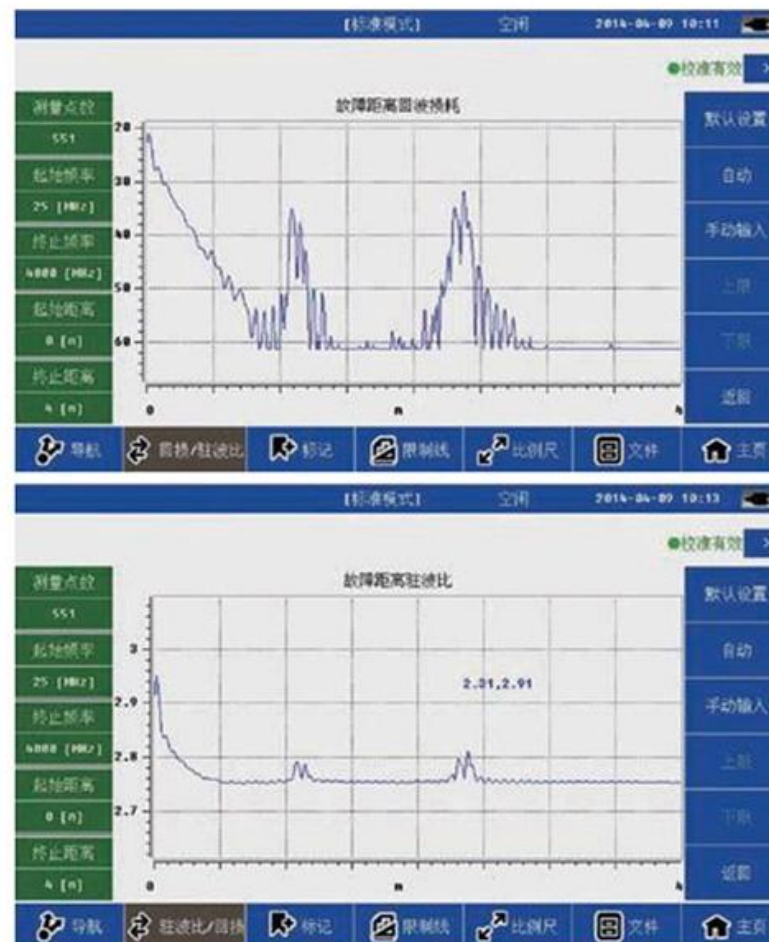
[标准模式] 空闲 2014-04-09 10:11

●校准有效

测量点数
551
起始频率
25 [MHz]
终止频率
4000 [MHz]
起始距离
0 [m]
终止距离
4 [m]

故障距离回波损耗

20
30
40
50
60

0
m
4

默认设置
自动
手动输入
上限
下限
返回

导航 回损/驻波比 标记 限制线 比例尺 文件 主页

[标准模式] 空闲 2014-04-09 10:13

●校准有效

测量点数
551
起始频率
25 [MHz]
终止频率
4000 [MHz]
起始距离
0 [m]
终止距离
4 [m]

故障距离驻波比

2.31,2.91

3
2.9
2.8
2.7

0
m
4

默认设置
自动
手动输入
上限
下限
返回

导航 驻波比/回损 标记 限制线 比例尺 文件 主页